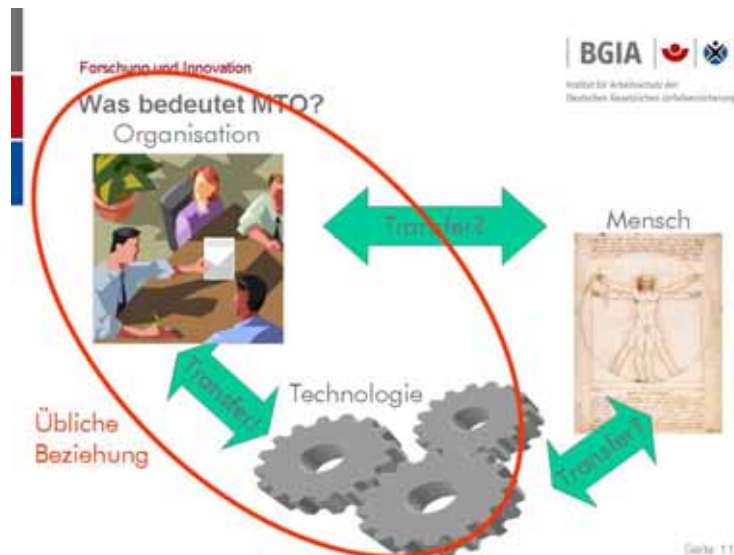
Forschung und Innovation

Was bedeutet MTO?

BGIA

Institut für Arbeitsschutz der Deutschen Gesetzlichen Unfallversicherung

Organisation

Transfer?

Mensch

Transfer?

Technologie

Übliche Beziehung

Transfer?

Seite 11